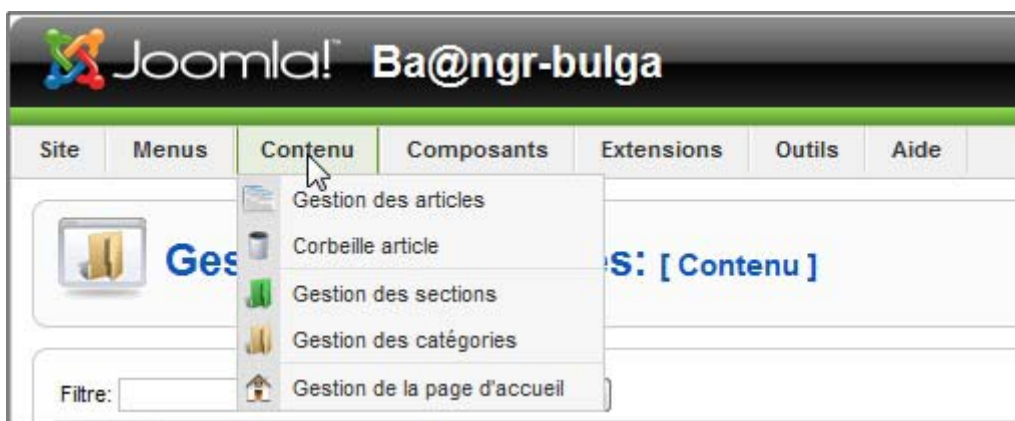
Joomla! Ba@ngr-bulga

Site Menus Contenu Composants Extensions Outils Aide

Gestion des articles
Corbeille article
Gestion des sections
Gestion des catégories
Gestion de la page d'accueil

Ges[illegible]es: [ Contenu ]

Filtre: